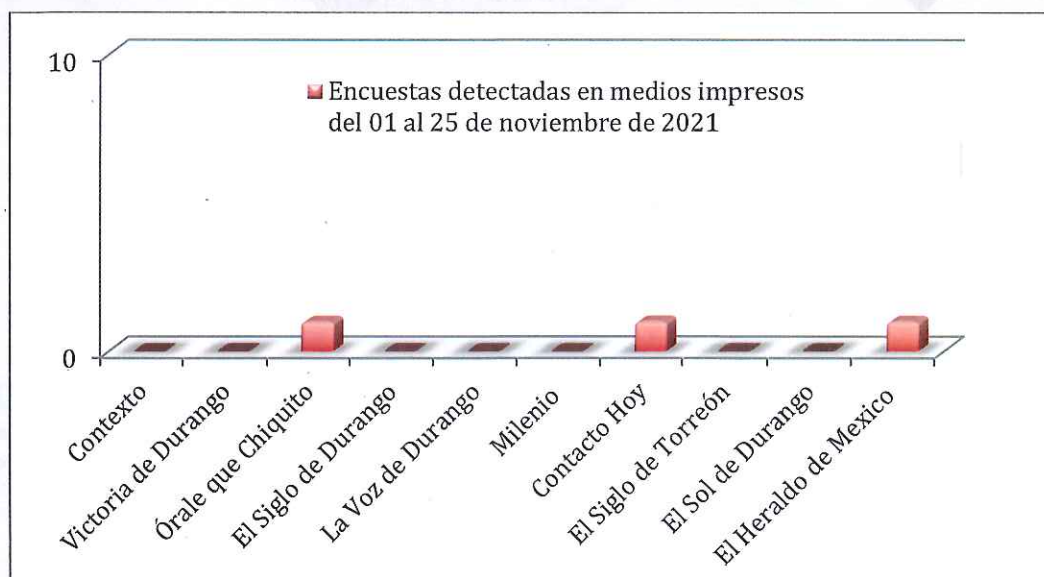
10

0

Encuestas detectadas en medios impresos del 01 al 25 de noviembre de 2021

Contexto
Victoria de Durango
Órale que Chiquito
El Siglo de Durango
La Voz de Durango
Milenio
Contacto Hoy
El Siglo de Torreón
El Sol de Durango
El Heraldo de Mexico